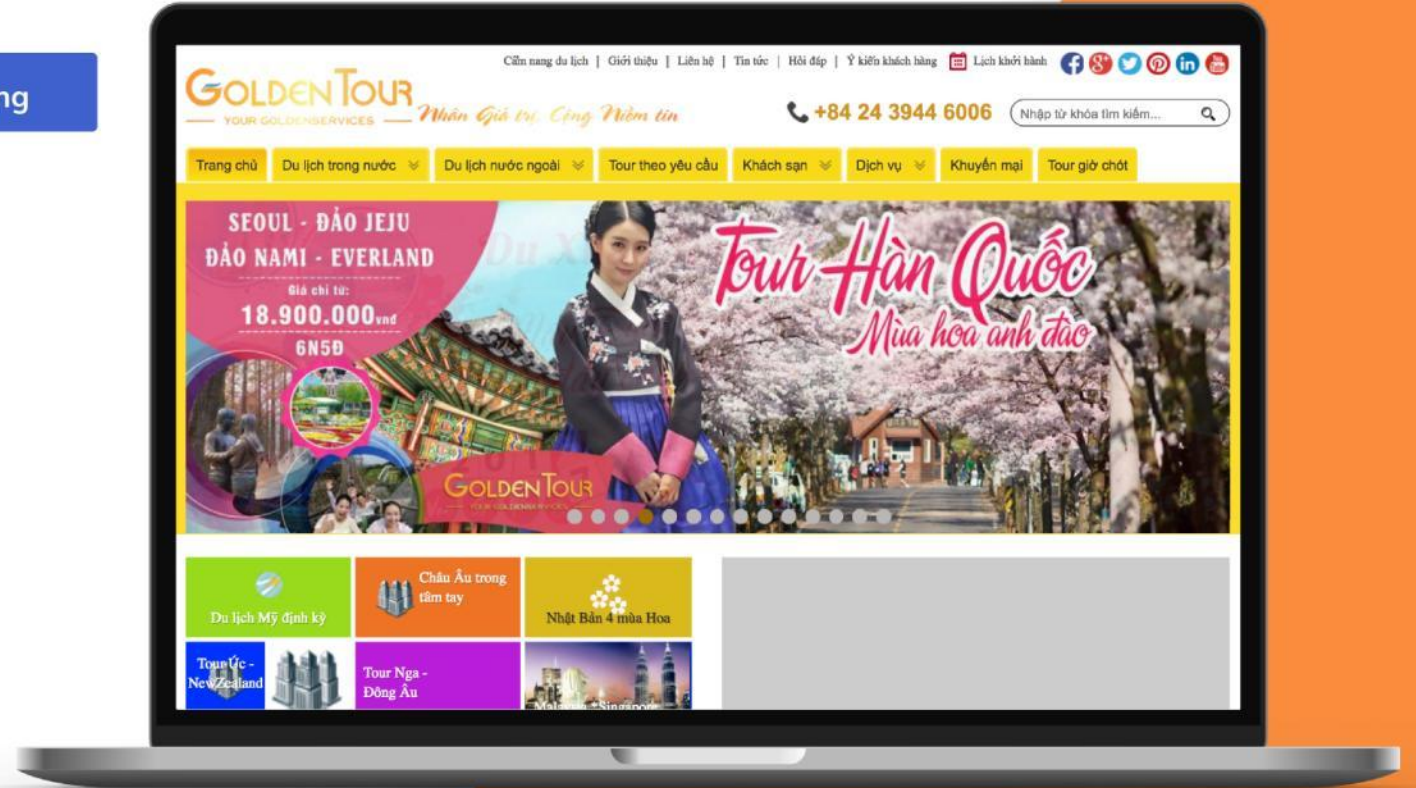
ng

Cẩm nang du lịch | Giới thiệu | Liên hệ | Tin tức | Hỏi đáp | Ý kiến khách hàng | Lịch khởi hành

GOLDEN TOUR
YOUR GOLDENSERVICES
Nhân Giá trị, Cộng Niềm tin

+84 24 3944 6006

Nhập từ khóa tìm kiếm...

Trang chủ | Du lịch trong nước | Du lịch nước ngoài | Tour theo yêu cầu | Khách sạn | Dịch vụ | Khuyến mại | Tour giờ chót

SEOUL - ĐẢO JEJU
ĐẢO NAMI - EVERLAND
Giá chỉ từ:
18.900.000vnđ
6N5Đ

Tour Hàn Quốc
Mùa hoa anh đào

GOLDEN TOUR
YOUR GOLDENSERVICES

Du lịch Mỹ định kỳ

Châu Âu trong tầm tay

Nhật Bản 4 mùa Hoa

Tour Úc - NewZealand

Tour Nga - Đông Âu

Malaysia - Singapore